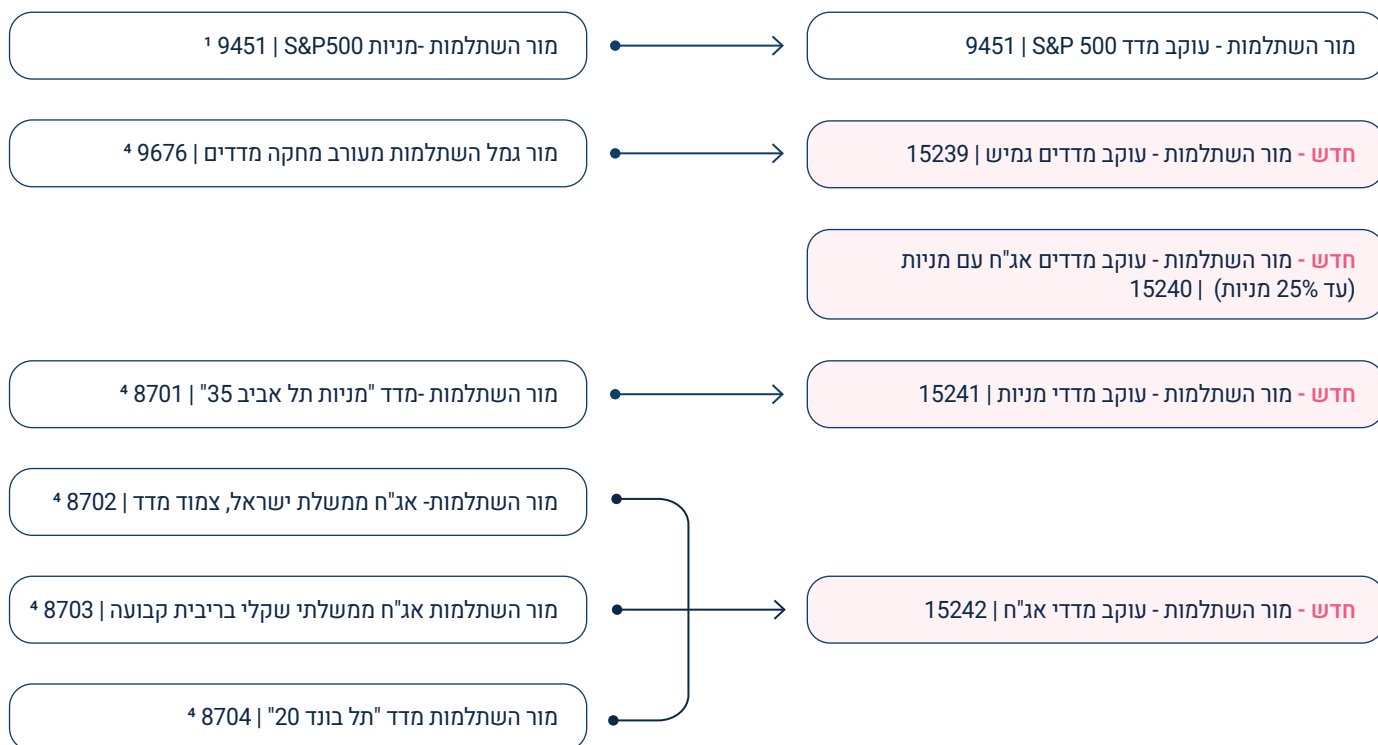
מור השתלמות - עוקב מדד S&P 500 | 9451

מור השתלמות -מניות S&P500 | 9451 ¹

חדש - מור השתלמות - עוקב מדדים גמיש | 15239

מור גמל השתלמות מעורב מחקה מדדים | 9676 ⁴

חדש - מור השתלמות - עוקב מדדים אג"ח עם מניות (עד 25% מניות) | 15240

חדש - מור השתלמות - עוקב מדדי מניות | 15241

מור השתלמות -מדד "מניות תל אביב 35" | 8701 ⁴

מור השתלמות- אג"ח ממשלת ישראל, צמוד מדד | 8702 ⁴

מור השתלמות אג"ח ממשלתי שקלי בריבית קבועה | 8703 ⁴

מור השתלמות מדד "תל בונד 20" | 8704 ⁴

חדש - מור השתלמות - עוקב מדדי אג"ח | 15242